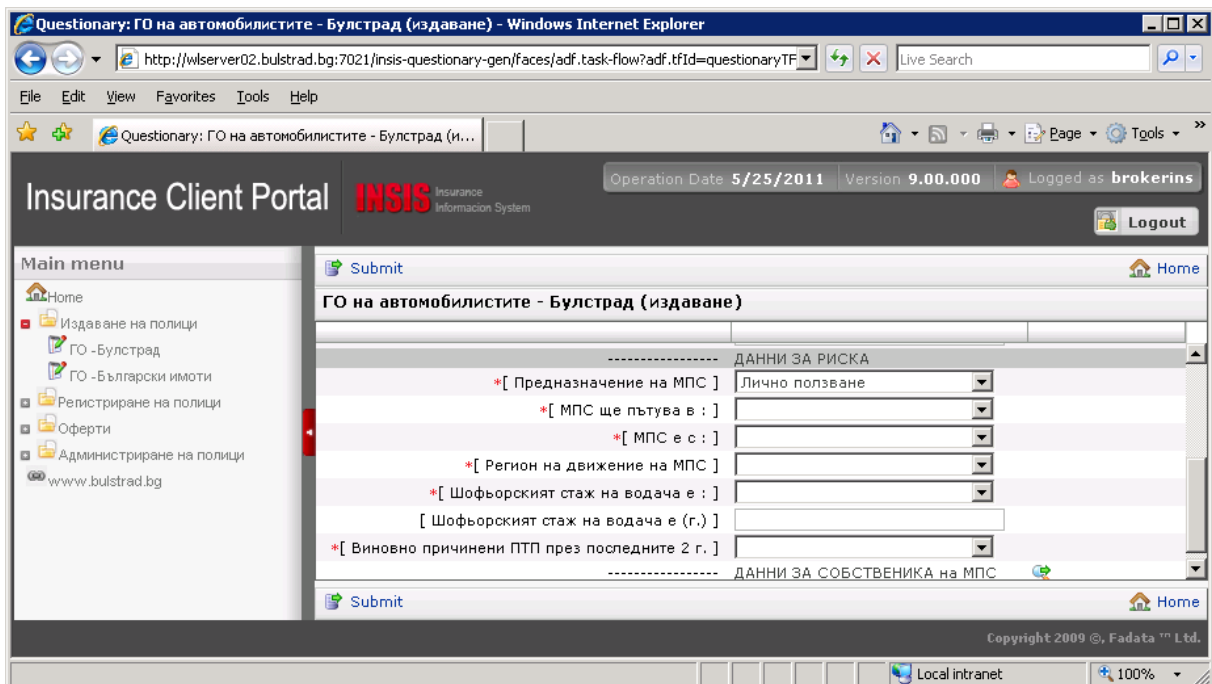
Questionary: ГО на автомобилистите - Булстрад (издаване) - Windows Internet Explorer

http://wlserver02.bulstrad.bg:7021/insis-questionary-gen/faces/adf.task-flow?adf.tfId=questionaryTF

Live Search

File Edit View Favorites Tools Help

Questionary: ГО на автомобилистите - Булстрад (и...

Page Tools

Insurance Client Portal INSIS Insurance Informacion System

Operation Date 5/25/2011 Version 9.00.000 Logged as brokerins

Logout

Main menu

Home

Издаване на полици

ГО -Булстрад

ГО -Български имоти

Регистриране на полици

Оферти

Администриране на полици

www.bulstrad.bg

Submit

Home

ГО на автомобилистите - Булстрад (издаване)

----------------- ДАННИ ЗА РИСКА

*[ Предназначение на МПС ] Лично ползване

*[ МПС ще пътува в : ]

*[ МПС е с : ]

*[ Регион на движение на МПС ]

*[ Шофьорският стаж на водача е : ]

[ Шофьорският стаж на водача е (г.) ]

*[ Виновно причинени ПТП през последните 2 г. ]

----------------- ДАННИ ЗА СОБСТВЕНИКА на МПС

Submit

Home

Copyright 2009 ©, Fadata ™ Ltd.

Local intranet

100%